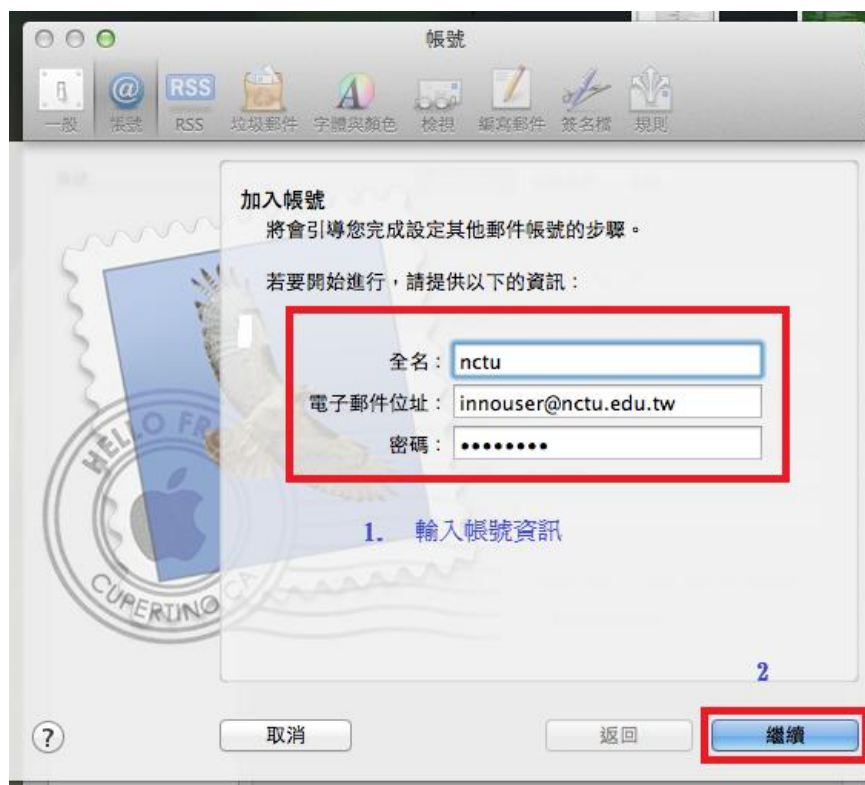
帳號

一般 帳號 RSS 垃圾郵件 字體與顏色 檢視 編寫郵件 簽名檔 規則

加入帳號
將會引導您完成設定其他郵件帳號的步驟。

若要開始進行，請提供以下的資訊：

全名： nctu
電子郵件位址： innouser@nctu.edu.tw
密碼： ••••••••

1. 輸入帳號資訊

HELLO FR
CUPERTINO CA

2

?
取消
返回
繼續